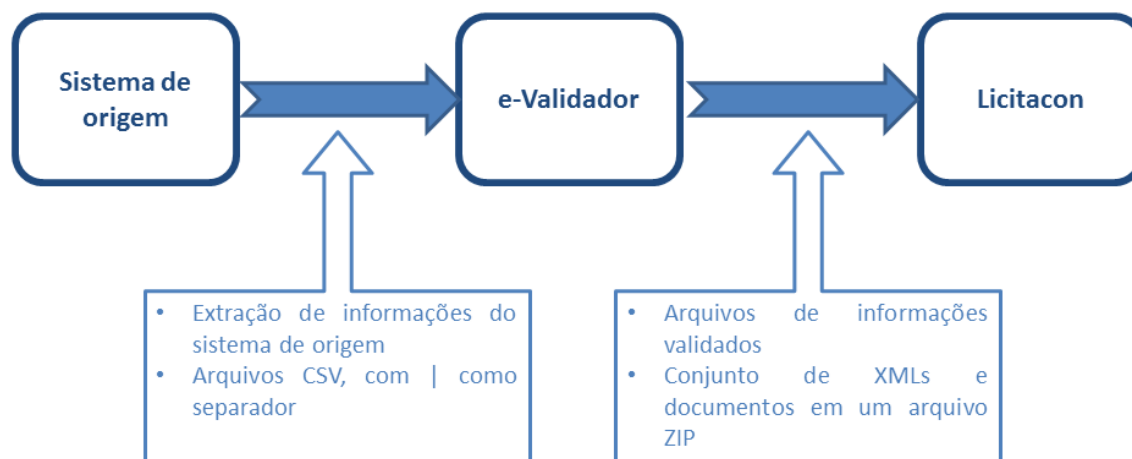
Sistema de origem

e-Validador

Licitacon

- Extração de informações do sistema de origem
- Arquivos CSV, com | como separador

- Arquivos de informações validados
- Conjunto de XMLs e documentos em um arquivo ZIP